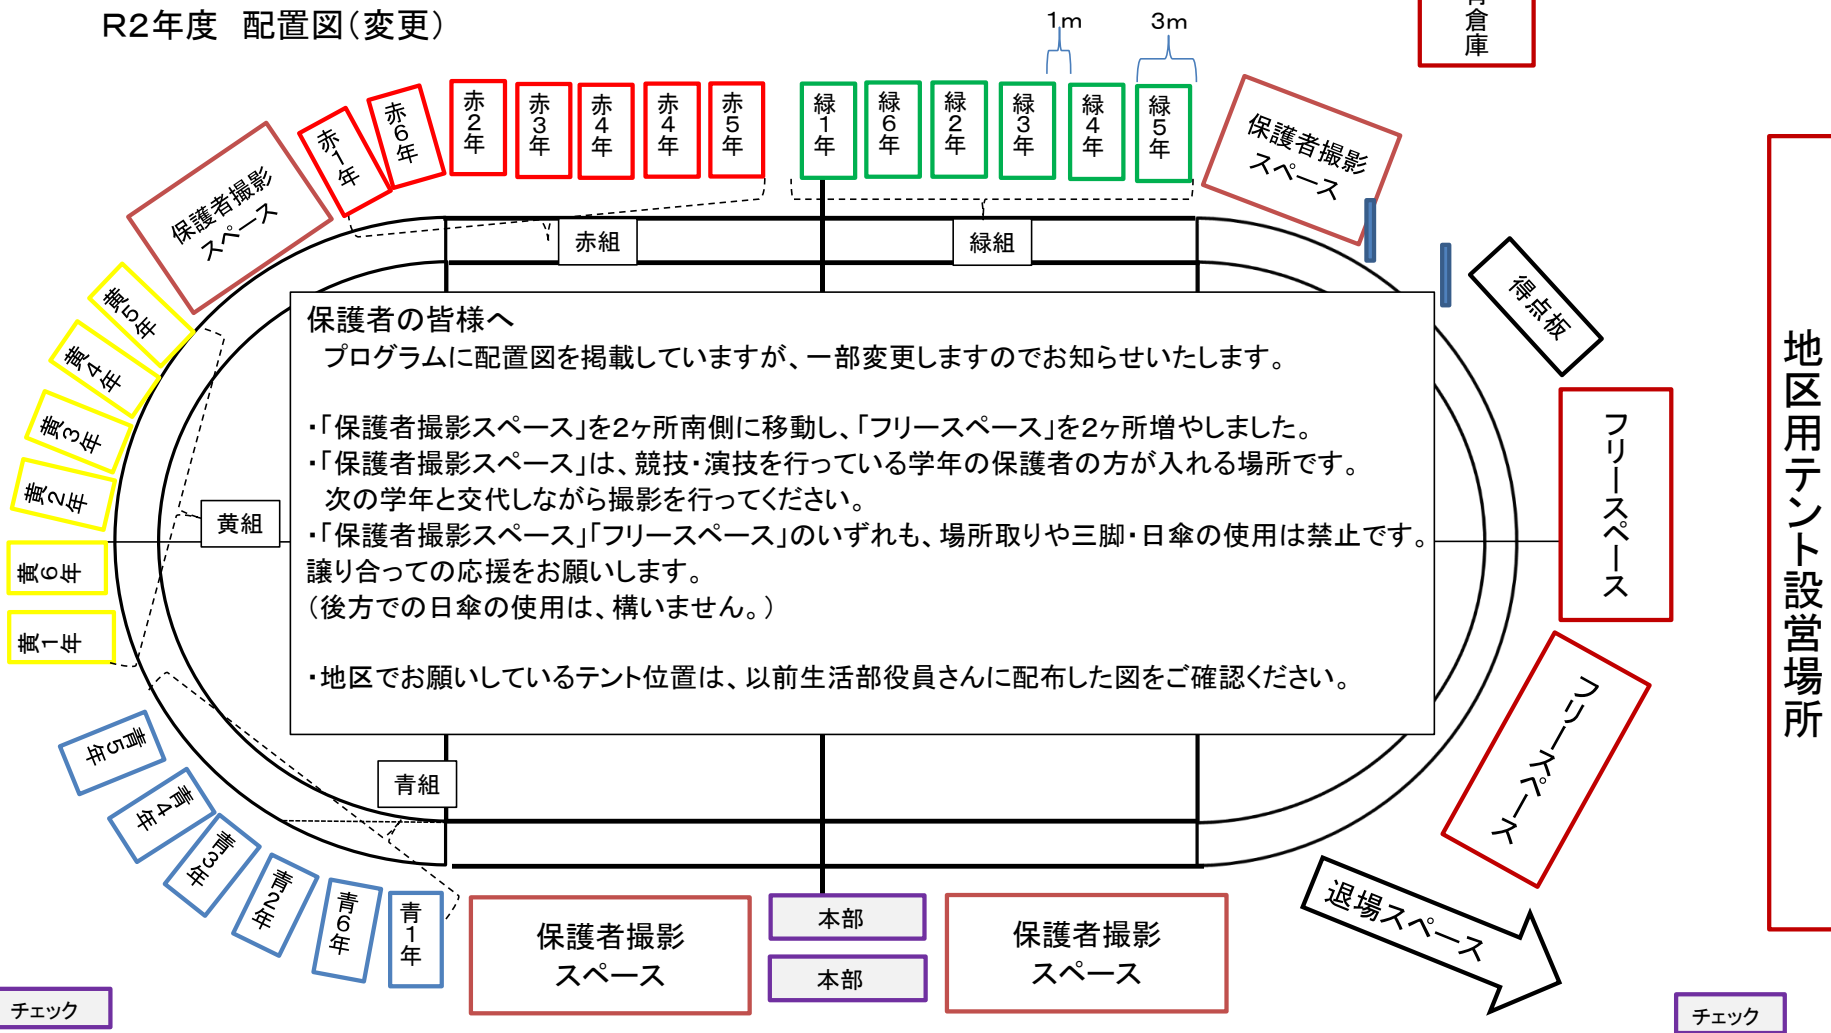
R2年度　配置図(変更)

1m　3m

倉庫

保護者撮影スペース

赤1年　赤6年　赤2年　赤3年　赤4年　赤4年　赤5年

緑1年　緑6年　緑2年　緑3年　緑4年　緑5年

保護者撮影スペース

赤組　緑組

得点板

黄5年　黄4年　黄3年　黄2年　黄6年　黄1年

黄組

保護者の皆様へ
プログラムに配置図を掲載していますが、一部変更しますのでお知らせいたします。

・「保護者撮影スペース」を2ヶ所南側に移動し、「フリースペース」を2ヶ所増やしました。
・「保護者撮影スペース」は、競技・演技を行っている学年の保護者の方が入れる場所です。
次の学年と交代しながら撮影を行ってください。
・「保護者撮影スペース」「フリースペース」のいずれも、場所取りや三脚・日傘の使用は禁止です。譲り合っての応援をお願いします。
(後方での日傘の使用は、構いません。)

・地区でお願いしているテント位置は、以前生活部役員さんに配布した図をご確認ください。

フリースペース

地区用テント設営場所

フリースペース

青組

青5年　青4年　青3年　青2年　青6年　青1年

保護者撮影スペース

本部

本部

保護者撮影スペース

退場スペース

チェック

チェック